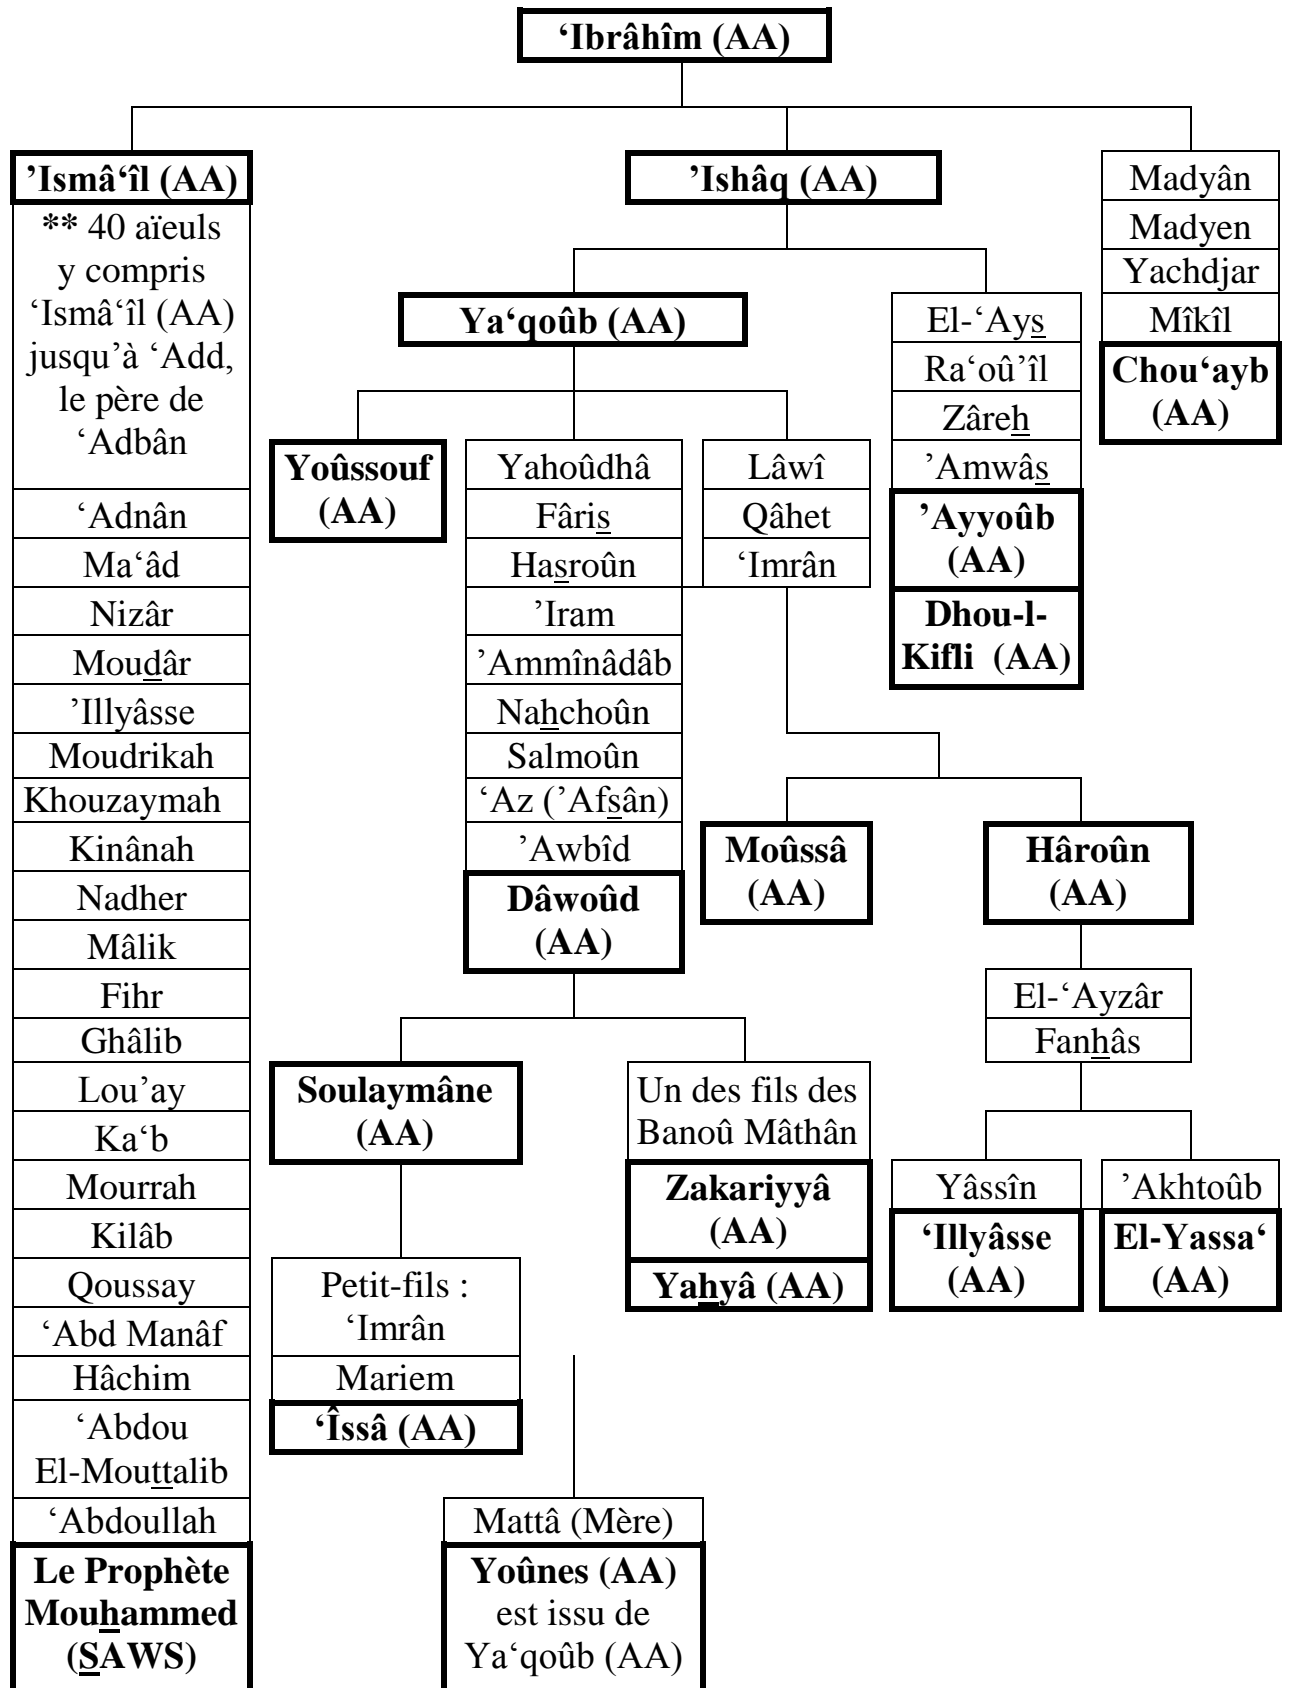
'Ibrâhîm (AA)

'Ismâ'îl (AA)

** 40 aïeuls y compris 'Ismâ'îl (AA) jusqu'à 'Add, le père de 'Adbân

'Adnân

Ma'âd

Nizâr

Moudâr

'Illyâsse

Moudrikah

Khouzaymah

Kinânah

Nadher

Mâlik

Fihr

Ghâlib

Lou'ay

Ka'b

Mourrah

Kilâb

Qoussay

'Abd Manâf

Hâchim

'Abdou El-Mouttalib

'Abdoullah

Le Prophète Mouhammed (SAWS)

'Ishâq (AA)

Ya'qoûb (AA)

Yoûssouf (AA)

Yahoûdhâ

Fâris

Hasroûn

'Iram

'Ammînâdâb

Nahchoûn

Salmoûn

'Az ('Afsân)

'Awbîd

Dâwoûd (AA)

Soulaymâne (AA)

Petit-fils : 'Imrân

Mariem

'Îssâ (AA)

Un des fils des Banoû Mâthân

Zakariyyâ (AA)

Yahyâ (AA)

Mattâ (Mère)

Yoûnes (AA) est issu de Ya'qoûb (AA)

Lâwî

Qâhet

'Imrân

Moûssâ (AA)

Hâroûn (AA)

El-'Ayzâr

Fanhâs

Yâssîn

'Illyâsse (AA)

'Akhtoûb

El-Yassa' (AA)

El-'Ays

Ra'oû'îl

Zâreh

'Amwâs

'Ayyoûb (AA)

Dhou-l-Kifli (AA)

Madyân

Madyen

Yachdjar

Mîkîl

Chou'ayb (AA)